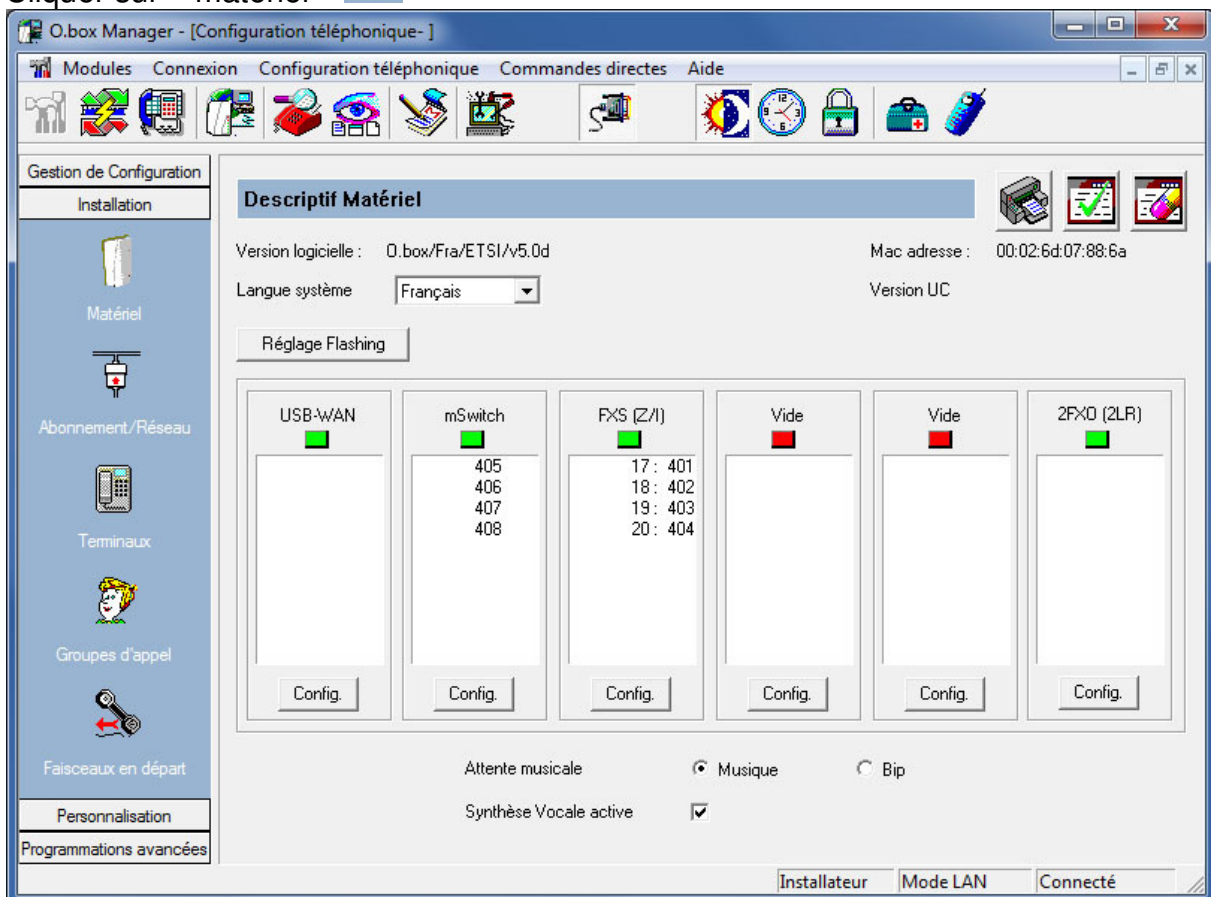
Cliquer sur « Matériel »

O.box Manager - [Configuration téléphonique- ]

Modules Connexion Configuration téléphonique Commandes directes Aide

Gestion de Configuration
Installation
Matériel
Abonnement/Réseau
Terminaux
Groupes d'appel
Faisceaux en départ
Personnalisation
Programmations avancées

Descriptif Matériel

Version logicielle : O.box/Fra/ETSI/v5.0d
Mac adresse : 00:02:6d:07:88:6a
Langue système Français
Version UC
Réglage Flashing

USB-WAN
Config.

mSwitch
405
406
407
408
Config.

FXS (Z/I)
17 : 401
18 : 402
19 : 403
20 : 404
Config.

Vide
Config.

Vide
Config.

2FXO (2LR)
Config.

Attente musicale Musique Bip
Synthèse Vocale active

Installateur Mode LAN Connecté